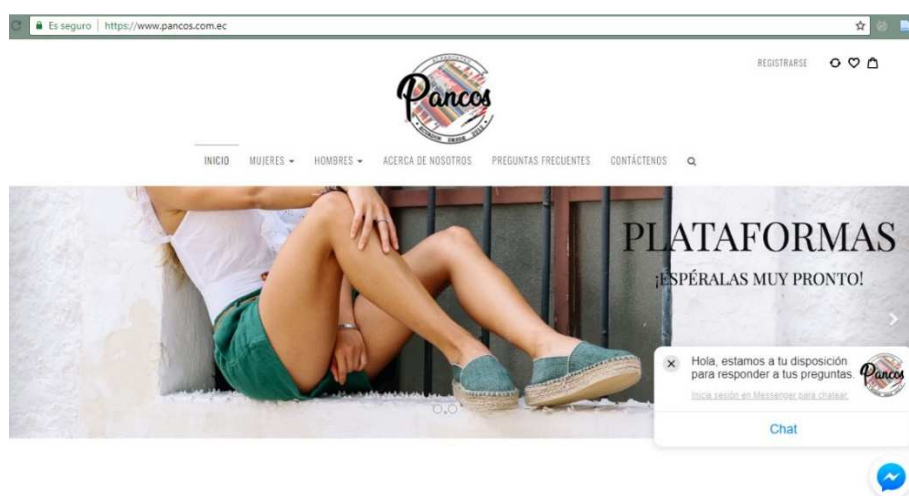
Es seguro | https://www.pancos.com.ec

Pancos

REGISTRARSE

INICIO MUJERES HOMBRES ACERCA DE NOSOTROS PREGUNTAS FRECUENTES CONTÁCTENOS

PLATAFORMAS
¡ESPÉRALAS MUY PRONTO!

Hola, estamos a tu disposición para responder a tus preguntas.
Inicia sesión en Messenger para chatear.
Chat

Pancos